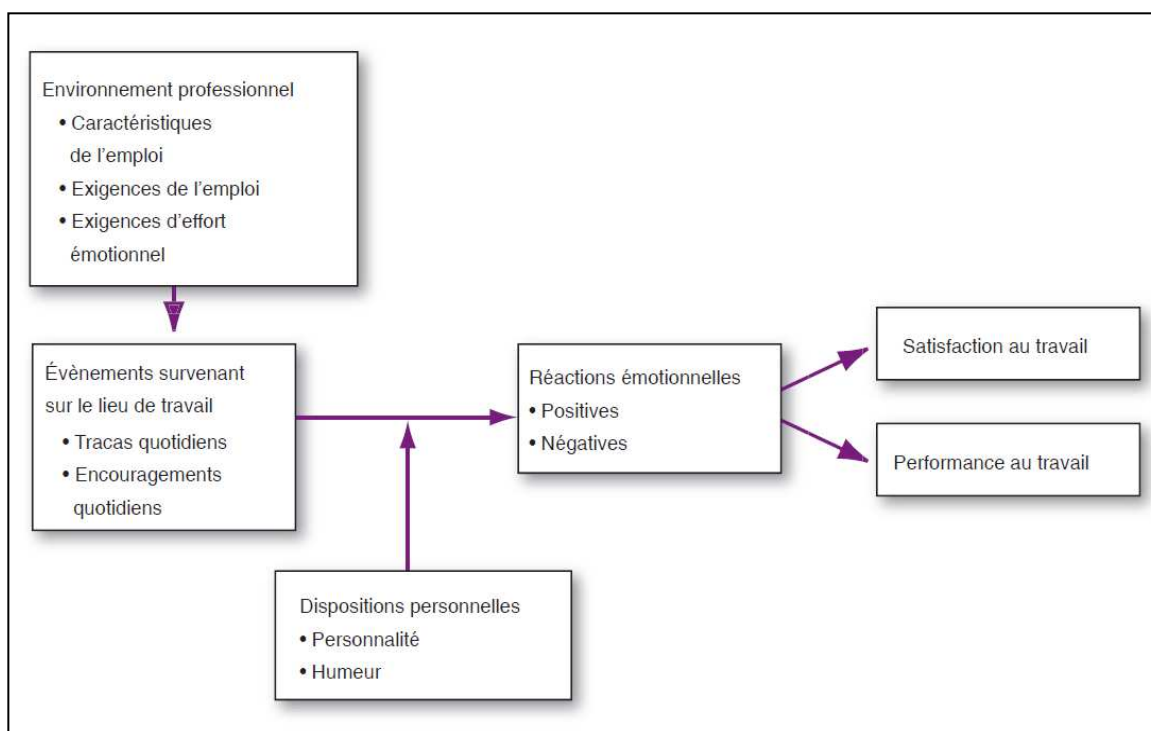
Environnement professionnel
• Caractéristiques de l'emploi
• Exigences de l'emploi
• Exigences d'effort émotionnel

Évènements survenant sur le lieu de travail
• Tracas quotidiens
• Encouragements quotidiens

Dispositions personnelles
• Personnalité
• Humeur

Réactions émotionnelles
• Positives
• Négatives

Satisfaction au travail

Performance au travail